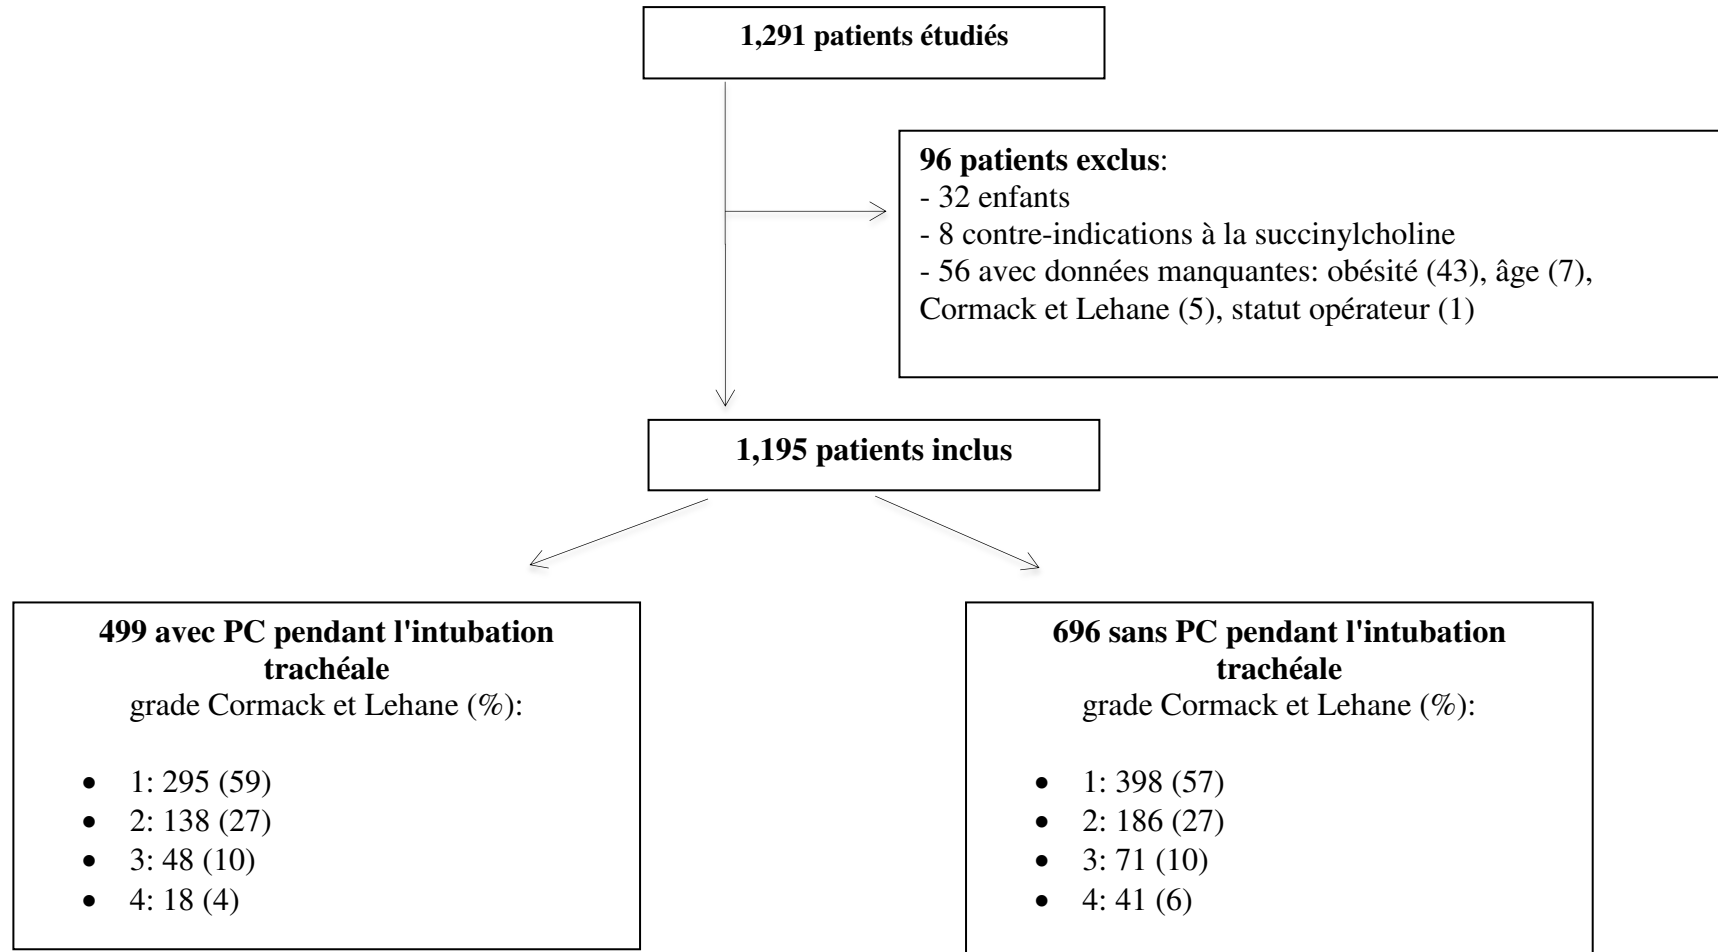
1,291 patients étudiés

96 patients exclus:
- 32 enfants
- 8 contre-indications à la succinylcholine
- 56 avec données manquantes: obésité (43), âge (7), Cormack et Lehane (5), statut opérateur (1)

1,195 patients inclus

499 avec PC pendant l'intubation trachéale
grade Cormack et Lehane (%):

- 1: 295 (59)
- 2: 138 (27)
- 3: 48 (10)
- 4: 18 (4)

696 sans PC pendant l'intubation trachéale
grade Cormack et Lehane (%):

- 1: 398 (57)
- 2: 186 (27)
- 3: 71 (10)
- 4: 41 (6)